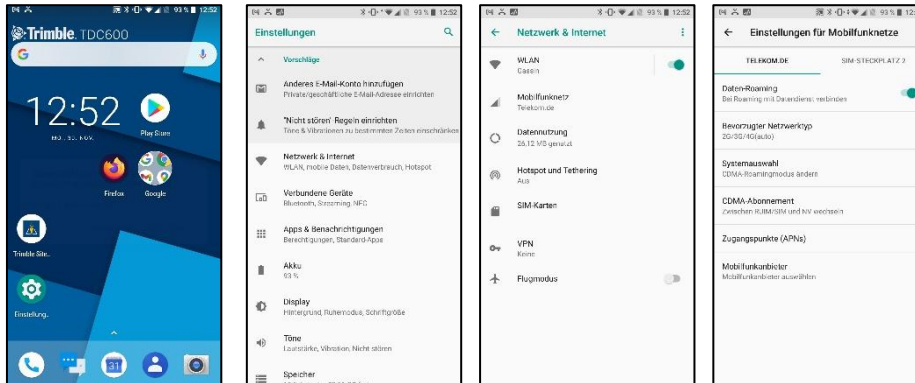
93 % 12:52

Trimble. TDC600

12:52

Mo., 25. Nov.

Play Store

Firefox

Google

Trimble Site...

Einstellung...

93 % 12:52

Einstellungen

Vorschläge

Anderes E-Mail-Konto hinzufügen
Private/geschäftliche E-Mail-Adresse einrichten

"Nicht stören"-Regeln einrichten
Töne & Vibrationen zu bestimmten Zeiten einschränken

Netzwerk & Internet
WLAN, mobile Daten, Datenverbrauch, Hotspot

Verbundene Geräte
Bluetooth, Streaming, NFC

Apps & Benachrichtigungen
Berechtigungen, Standard-Apps

Akku
93 %

Display
Hintergrund, Ruhemodus, Schriftgröße

Töne
Lautstärke, Vibration, Nicht stören

Speicher

93 % 12:52

Netzwerk & Internet

WLAN
Cassin

Mobilfunknetz
Telekom.de

Datennutzung
26,12 MB genutzt

Hotspot und Tethering
Aus

SIM-Karten

VPN
Keine

Flugmodus

93 % 12:5

Einstellungen für Mobilfunknetze

TELEKOM.DE

SIM-STECKPLATZ 2

Daten-Roaming
Bei Roaming mit Datendienst verbinden

Bevorzugter Netzwerktyp
2G/3G/4G(auto)

Systemauswahl
CDMA-Roamingmodus ändern

CDMA-Abonnement
Zwischen RUIM/SIM und NV wechseln

Zugangspunkte (APNs)

Mobilfunkanbieter
Mobilfunkanbieter auswählen